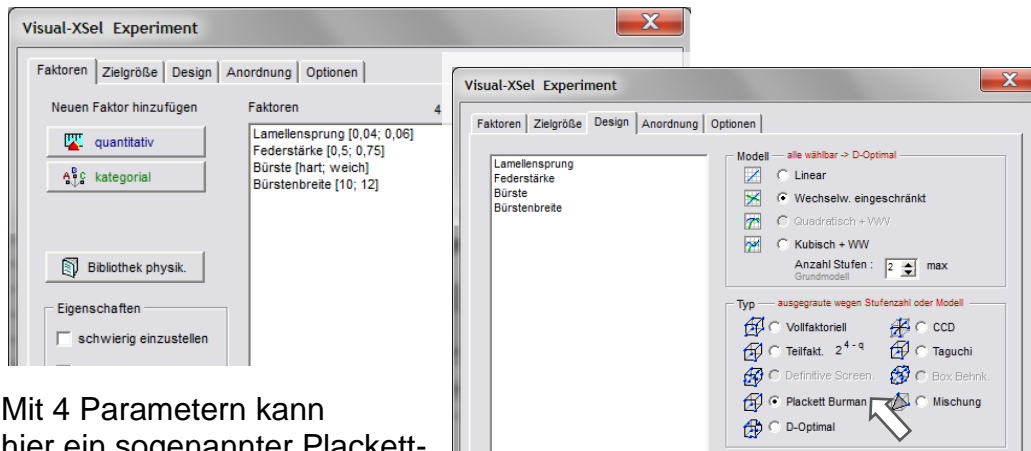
Visual-XSel Experiment

Faktoren | Zielgröße | Design | Anordnung | Optionen

Neuen Faktor hinzufügen

quantitativ

kategorial

Bibliothek physik.

Eigenschaften

schwierig einzustellen

Faktoren

4

Lamellensprung [0,04; 0,06]
Federstärke [0,5; 0,75]
Bürste [hart; weich]
Bürstenbreite [10; 12]

Visual-XSel Experiment

Faktoren | Zielgröße | Design | Anordnung | Optionen

Lamellensprung
Federstärke
Bürste
Bürstenbreite

Modell — alle wählbar -> D-Optimal

Linear

Wechselw. eingeschränkt

Quadratisch + WW

Kubisch + WW

Anzahl Stufen : 2 max
Grundmodell

Typ — ausgegraute wegen Stufenzahl oder Modell

Vollfaktoriell

CCD

Teilfakt. $2^{4-q}$

Taguchi

Definitive Screen.

Box Behnk.

Plackett Burman

Mischung

D-Optimal

Mit 4 Parametern kann hier ein sogenannter Plackett-